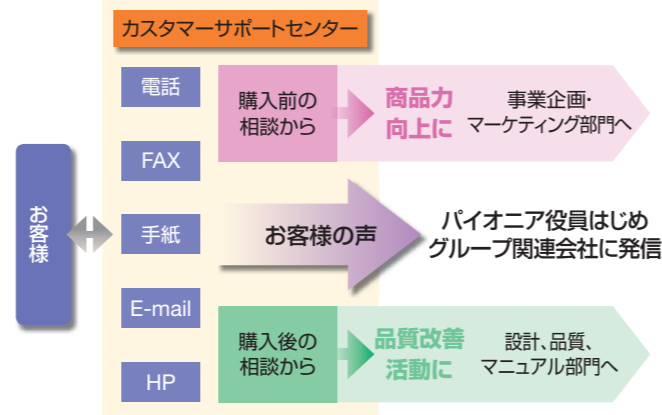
カスタマーサポートセンター

お客様

電話

FAX

手紙

E-mail

HP

購入前の相談から

商品力向上に

事業企画・マーケティング部門へ

お客様の声

パイオニア役員はじめグループ関連会社に発信

購入後の相談から

品質改善活動に

設計、品質、マニュアル部門へ